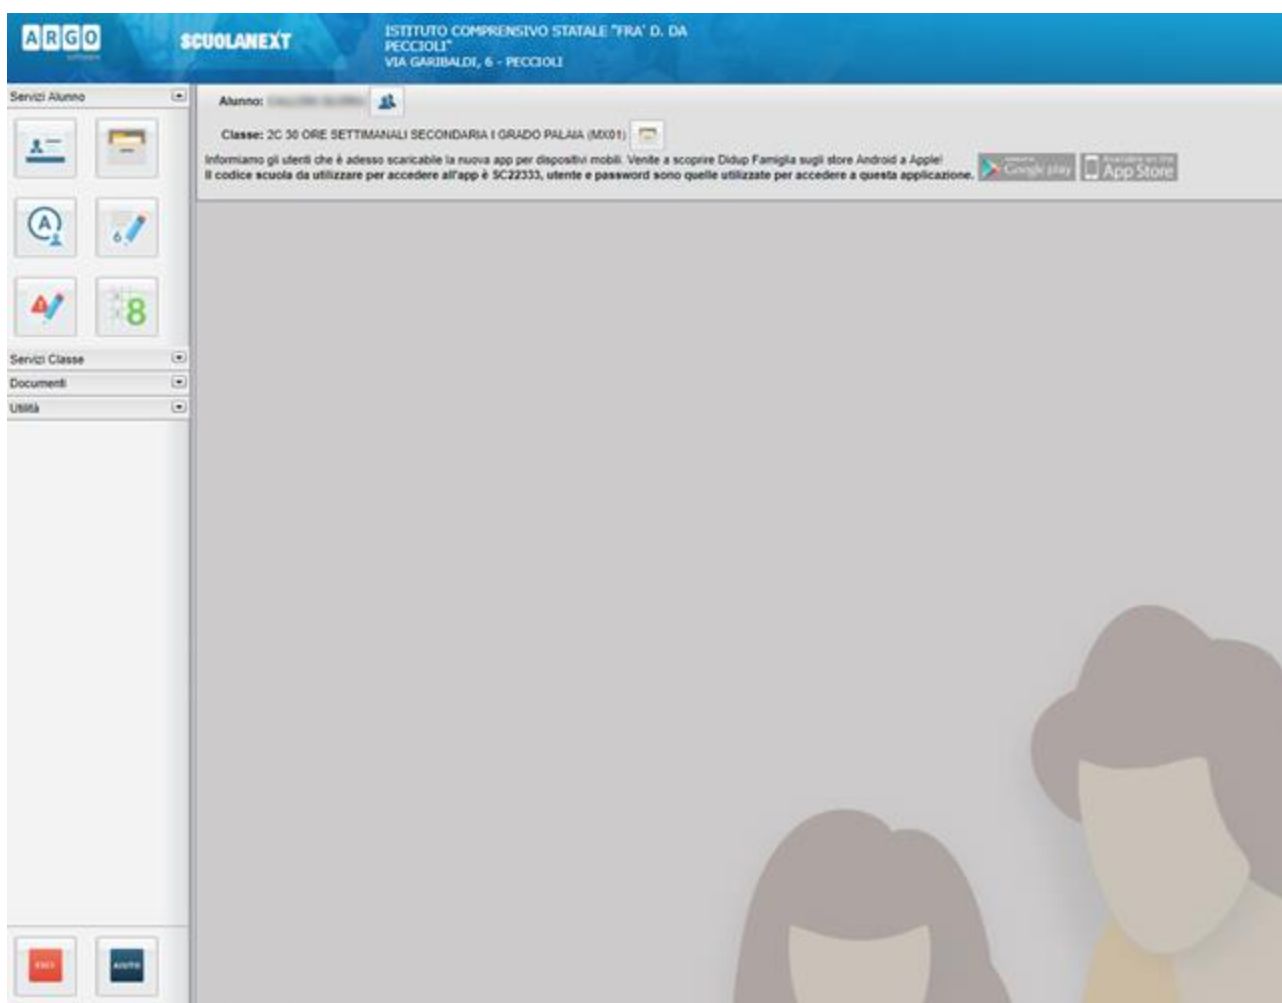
ARGO

SCUOLANEXT

ISTITUTO COMPRENSIVO STATALE "FRA' D. DA PECCIOLI"
VIA GARIBALDI, 6 - PECCIOLI

Servizi Alunno

Alunno: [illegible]

Classe: 2C 30 ORE SETTIMANALI SECONDARIA I GRADO PALAIA (MX01)

Informiamo gli utenti che è adesso scaricabile la nuova app per dispositivi mobili. Venite a scoprire Didup Famiglia sugli store Android a Apple!
Il codice scuola da utilizzare per accedere all'app è SC22333, utente e password sono quelle utilizzate per accedere a questa applicazione.

Google play

App Store

8

Servizi Classe

Documenti

Utilità

ESCI

AIUTO